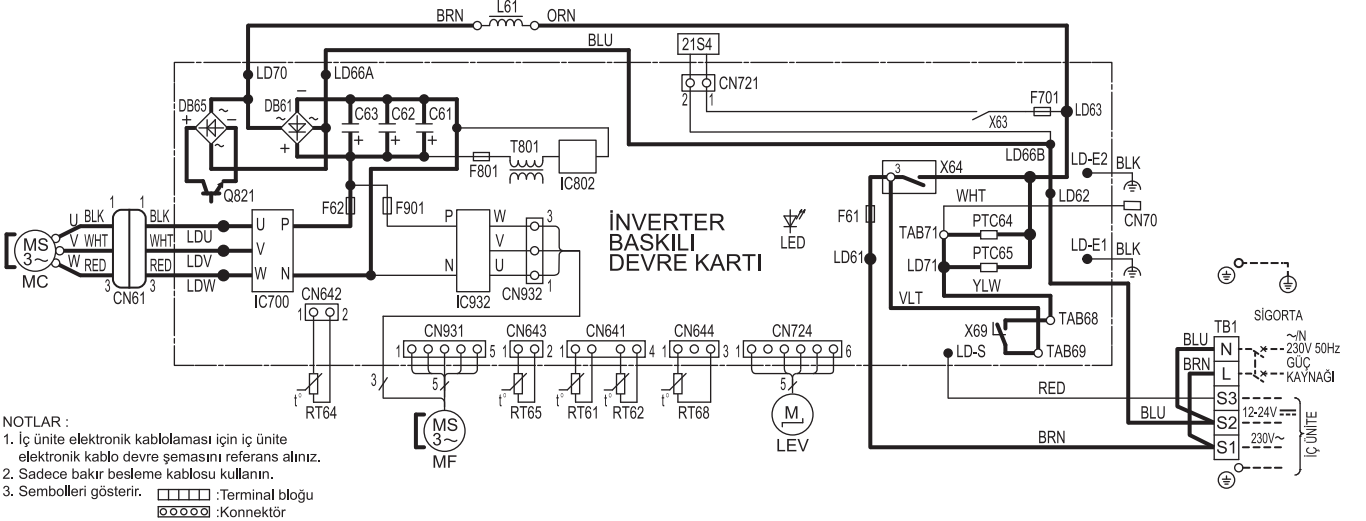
BRN L61 ORN
BLU
21S4
LD70 LD66A
CN721
2 1
DB65 DB61
C63 C62 C61
F701
LD63
X63
T801
LD66B
LD-E2 BLK
F801 IC802
X64
3
Q821
WHT
LD62
F62 F901
CN70
P W
V
U
3
F61
TAB71 PTC64
LD-E1 BLK
MS 3~ MC
U BLK V WHT W RED
1 1
BLK WHT RED
LDU LDV LDW
CN61
3 3
U P
V
W N
IC700
N
IC932
CN932
İNVERTER BASKILI DEVRE KARTI
LED
LD61
LD71 PTC65
YLW
VLT
CN642
1 2
TAB68
X69
TAB69
CN931
1 5
CN643
1 2
CN641
1 4
CN644
1 3
CN724
3 1 6
LD-S
RED
SİGORTA
TB1
BLU N
BRN L
~/N 230V 50Hz GÜÇ KAYNAĞI
S3
S2
S1
12-24V
230V~
BLU
BRN
İÇ ÜNİTE
3
5
5
t° RT64
MS 3~ MF
t° RT65
t° RT61 t° RT62
t° RT68
M LEV

NOTLAR :
1. İç ünite elektronik kablolaması için iç ünite elektronik kablo devre şemasını referans alınız.
2. Sadece bakır besleme kablosu kullanın.
3. Sembolleri gösterir. :Terminal bloğu
:Konnektör